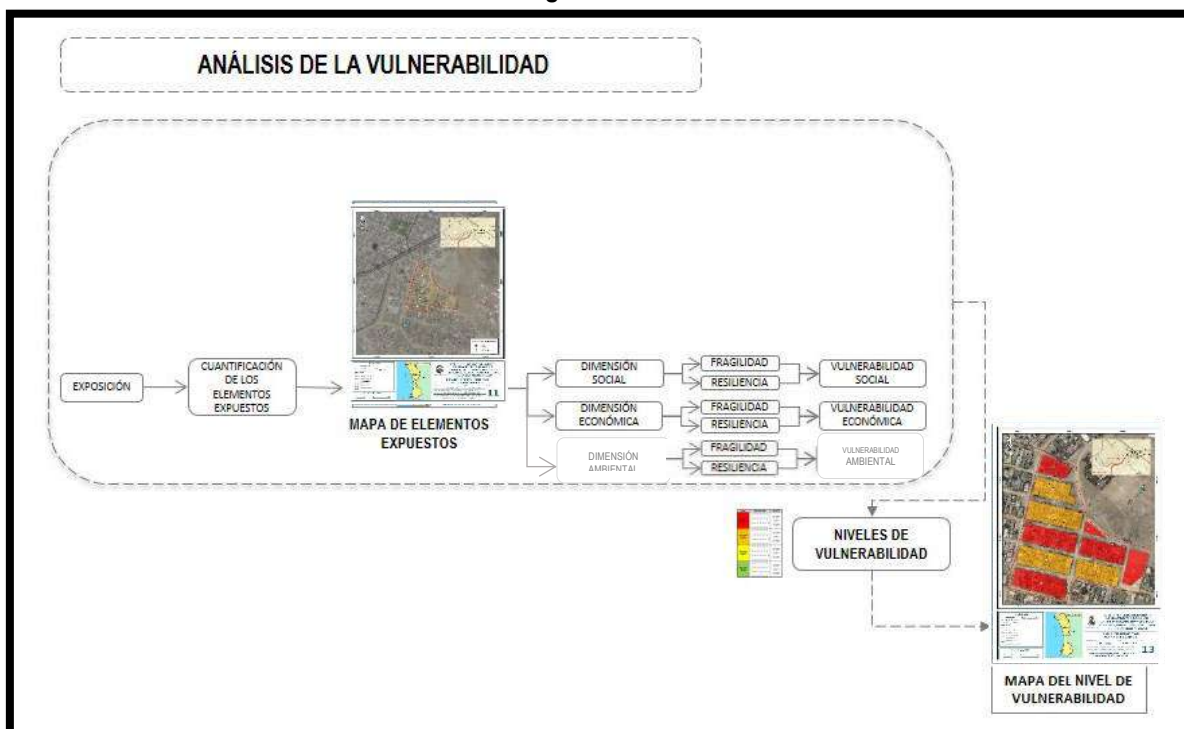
ANÁLISIS DE LA VULNERABILIDAD

EXPOSICIÓN

CUANTIFICACIÓN DE LOS ELEMENTOS EXPUESTOS

11

MAPA DE ELEMENTOS EXPUESTOS

DIMENSIÓN SOCIAL

FRAGILIDAD

RESILIENCIA

VULNERABILIDAD SOCIAL

DIMENSIÓN ECONÓMICA

FRAGILIDAD

RESILIENCIA

VULNERABILIDAD ECONÓMICA

DIMENSIÓN AMBIENTAL

FRAGILIDAD

RESILIENCIA

VULNERABILIDAD AMBIENTAL

NIVELES DE VULNERABILIDAD

13

MAPA DEL NIVEL DE VULNERABILIDAD